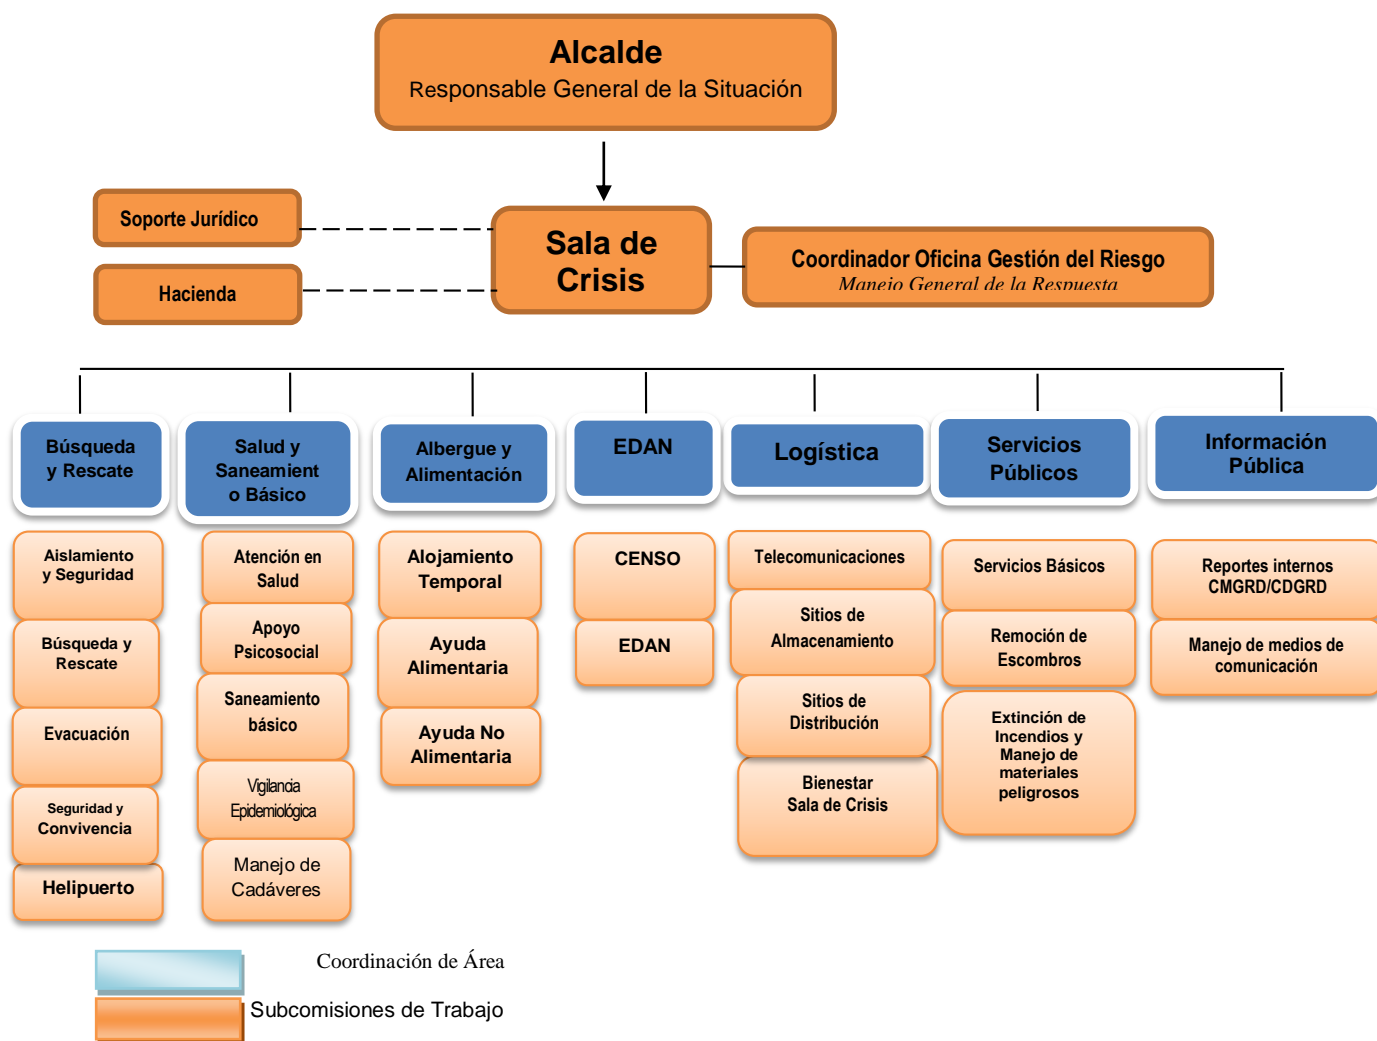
Alcalde
Responsable General de la Situación

Soporte Jurídico

Hacienda

Sala de Crisis

Coordinador Oficina Gestión del Riesgo
Manejo General de la Respuesta

Búsqueda y Rescate

Aislamiento y Seguridad

Búsqueda y Rescate

Evacuación

Seguridad y Convivencia

Helipuerto

Salud y Saneamient o Básico

Atención en Salud

Apoyo Psicosocial

Saneamiento básico

Vigilancia Epidemiológica

Manejo de Cadáveres

Albergue y Alimentación

Alojamiento Temporal

Ayuda Alimentaria

Ayuda No Alimentaria

EDAN

CENSO

EDAN

Logística

Telecomunicaciones

Sitios de Almacenamiento

Sitios de Distribución

Bienestar Sala de Crisis

Servicios Públicos

Servicios Básicos

Remoción de Escombros

Extinción de Incendios y Manejo de materiales peligrosos

Información Pública

Reportes internos CMGRD/CDGRD

Manejo de medios de comunicación

Coordinación de Área

Subcomisiones de Trabajo